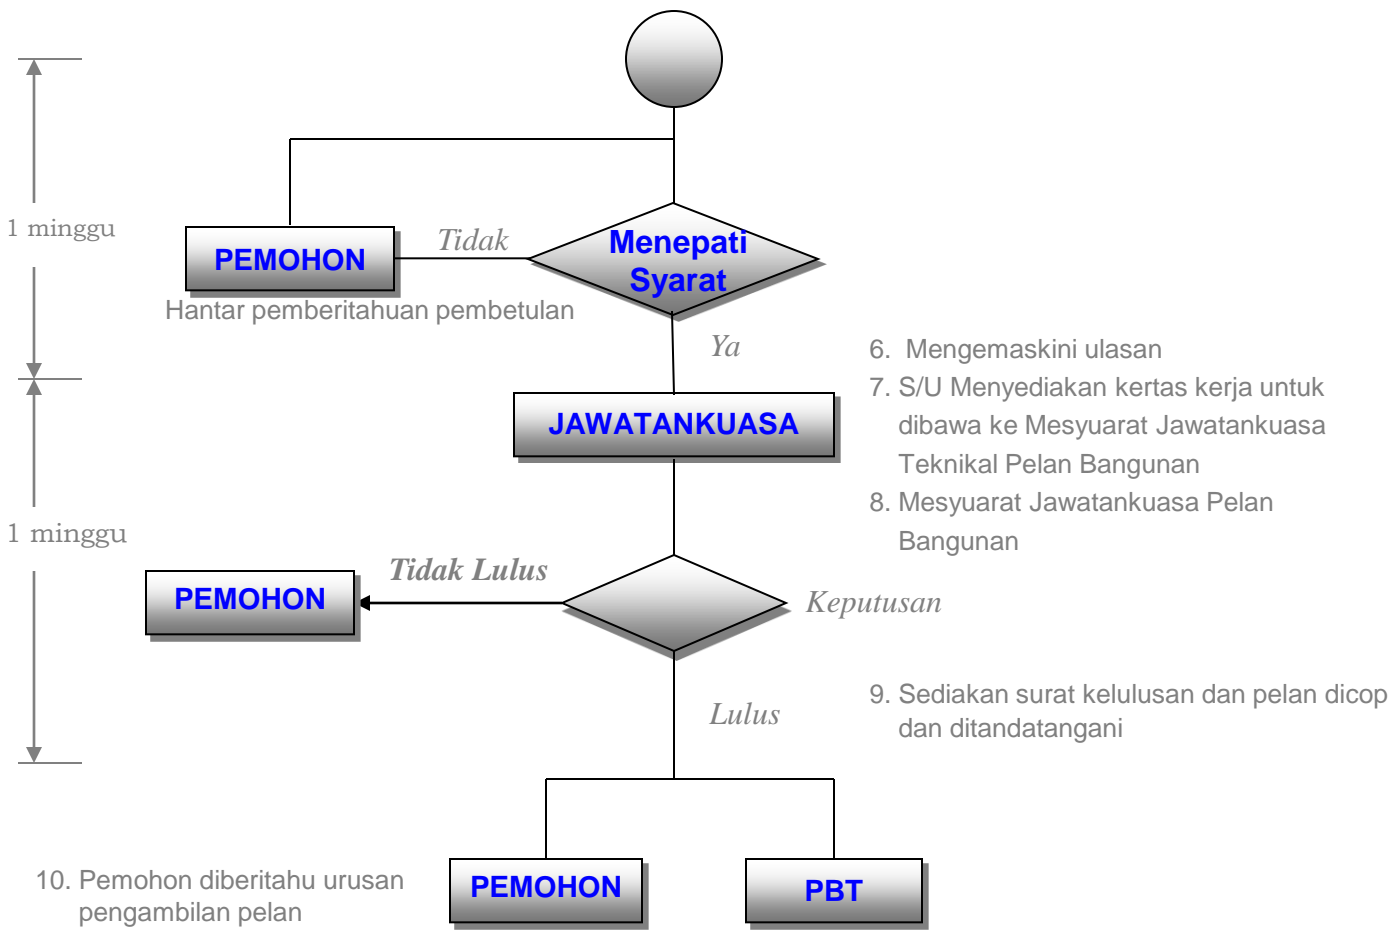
1 minggu

PEMOHON

Tidak

Menepati Syarat

Hantar pemberitahuan pembetulan

Ya

6. Mengemaskini ulasan

7. S/U Menyediakan kertas kerja untuk dibawa ke Mesyuarat Jawatankuasa Teknikal Pelan Bangunan

8. Mesyuarat Jawatankuasa Pelan Bangunan

JAWATANKUASA

1 minggu

PEMOHON

Tidak Lulus

Keputusan

Lulus

9. Sediakan surat kelulusan dan pelan dicop dan ditandatangani

10. Pemohon diberitahu urusan pengambilan pelan

PEMOHON

PBT